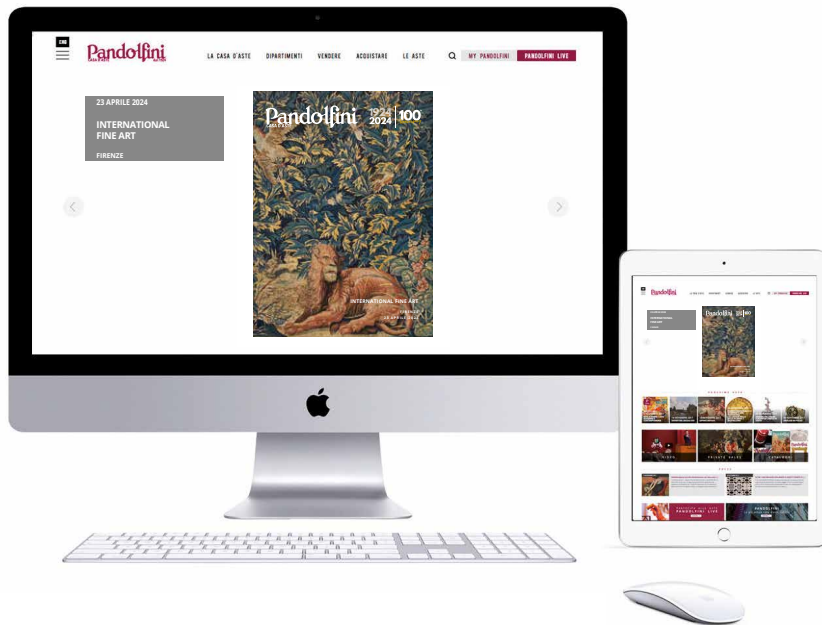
EN

Pandolfini

LA CASA D'ASTE DIPARTIMENTI VENDERE ACQUISTARE LE ASTE MY PANDOLFINI PANDOLFINI LIVE

23 APRILE 2024

INTERNATIONAL FINE ART

FIRENZE

Pandolfini 1924 2024 100

INTERNATIONAL FINE ART

FIRENZE 23 APRILE 2024

Pandolfini

PANDOLFINI